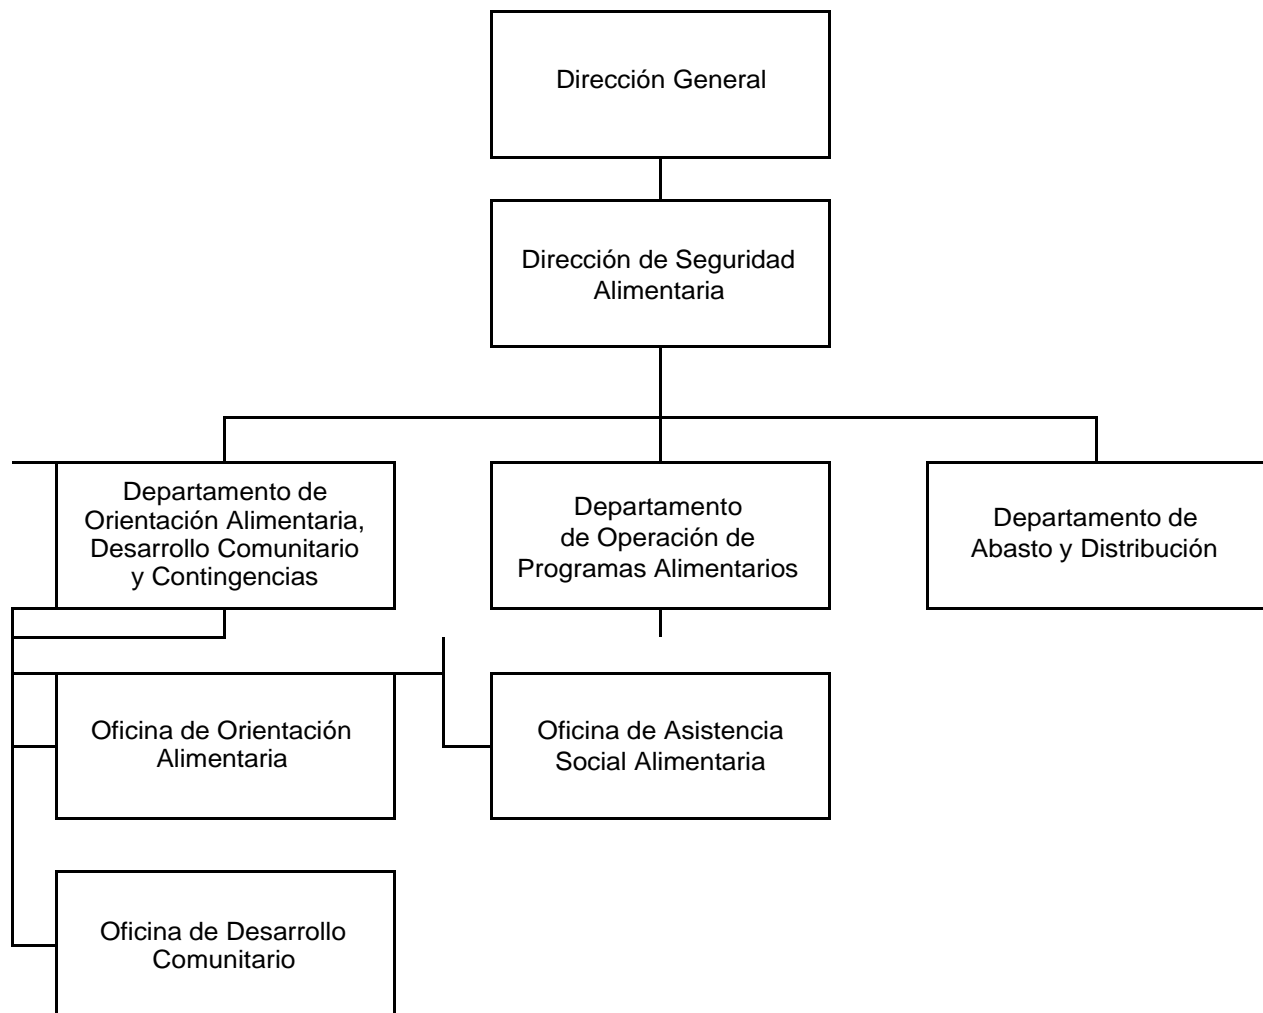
Dirección General

Dirección de Seguridad Alimentaria

Departamento de Orientación Alimentaria, Desarrollo Comunitario y Contingencias

Departamento de Operación de Programas Alimentarios

Departamento de Abasto y Distribución

Oficina de Orientación Alimentaria

Oficina de Asistencia Social Alimentaria

Oficina de Desarrollo Comunitario